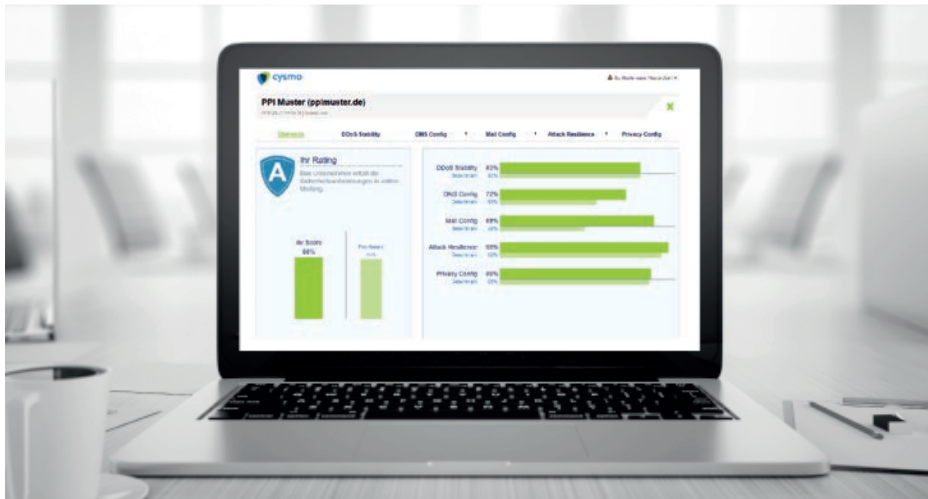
cysmo

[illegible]

PPI Muster (ppimuster.de)

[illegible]

Übersicht
DDoS Stability
DNS Config
Mail Config
Attack Resilience
Privacy Config

A
Ihr Rating
Das Unternehmen erfüllt die Sicherheitsanforderungen in vollem Umfang.

Ihr Score
88%

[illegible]

DDoS Stability 83%
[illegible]

DNS Config 72%
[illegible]

Mail Config 88%
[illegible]

Attack Resilience 98%
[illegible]

Privacy Config 89%
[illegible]